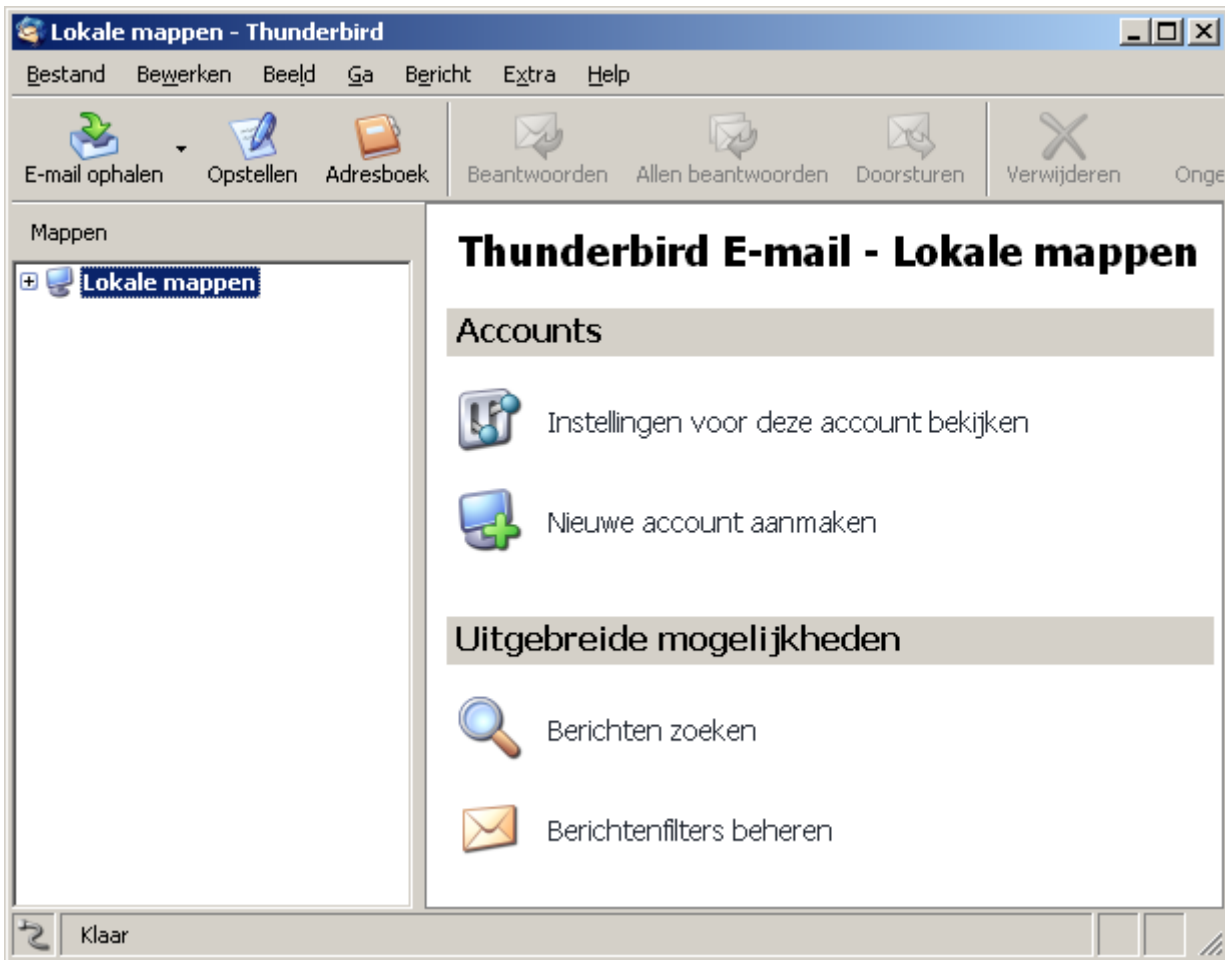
Lokale mappen - Thunderbird

Bestand Bewerken Beeld Ga Bericht Extra Help

E-mail ophalen Opstellen Adresboek Beantwoorden Allen beantwoorden Doorsturen Verwijderen Onge

Mappen

Lokale mappen

Thunderbird E-mail - Lokale mappen

Accounts

Instellingen voor deze account bekijken

Nieuwe account aanmaken

Uitgebreide mogelijkheden

Berichten zoeken

Berichtenfilters beheren

Klaar